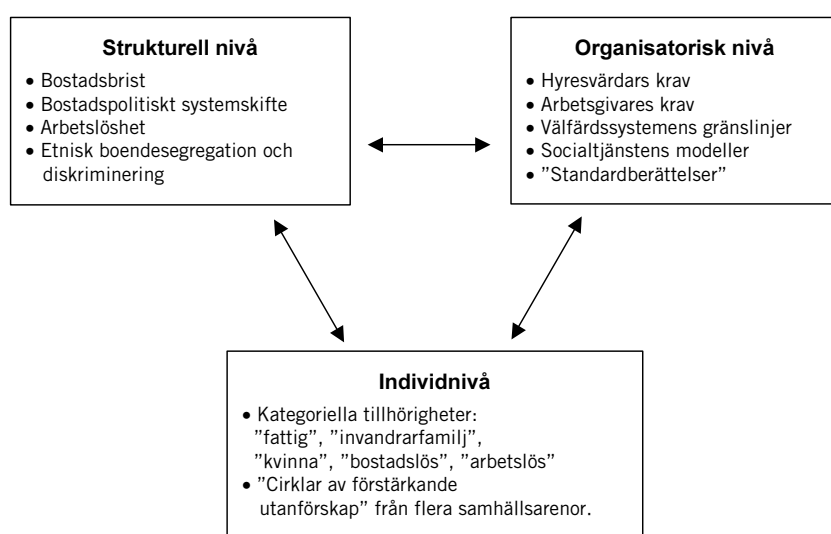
**Strukturell nivå**

- Bostadsbrist
- Bostadspolitiskt systemskifte
- Arbetslöshet
- Etnisk boendesegregation och diskriminering

**Organisatorisk nivå**

- Hyresvärdars krav
- Arbetsgivares krav
- Välfärdssystemens gränslinjer
- Socialtjänstens modeller
- ”Standardberättelser”

**Individnivå**

- Kategoriella tillhörigheter: ”fattig”, ”invandrarfamilj”, ”kvinna”, ”bostadslös”, ”arbetslös”
- ”Cirklar av förstärkande utanförskap” från flera samhällsarenor.